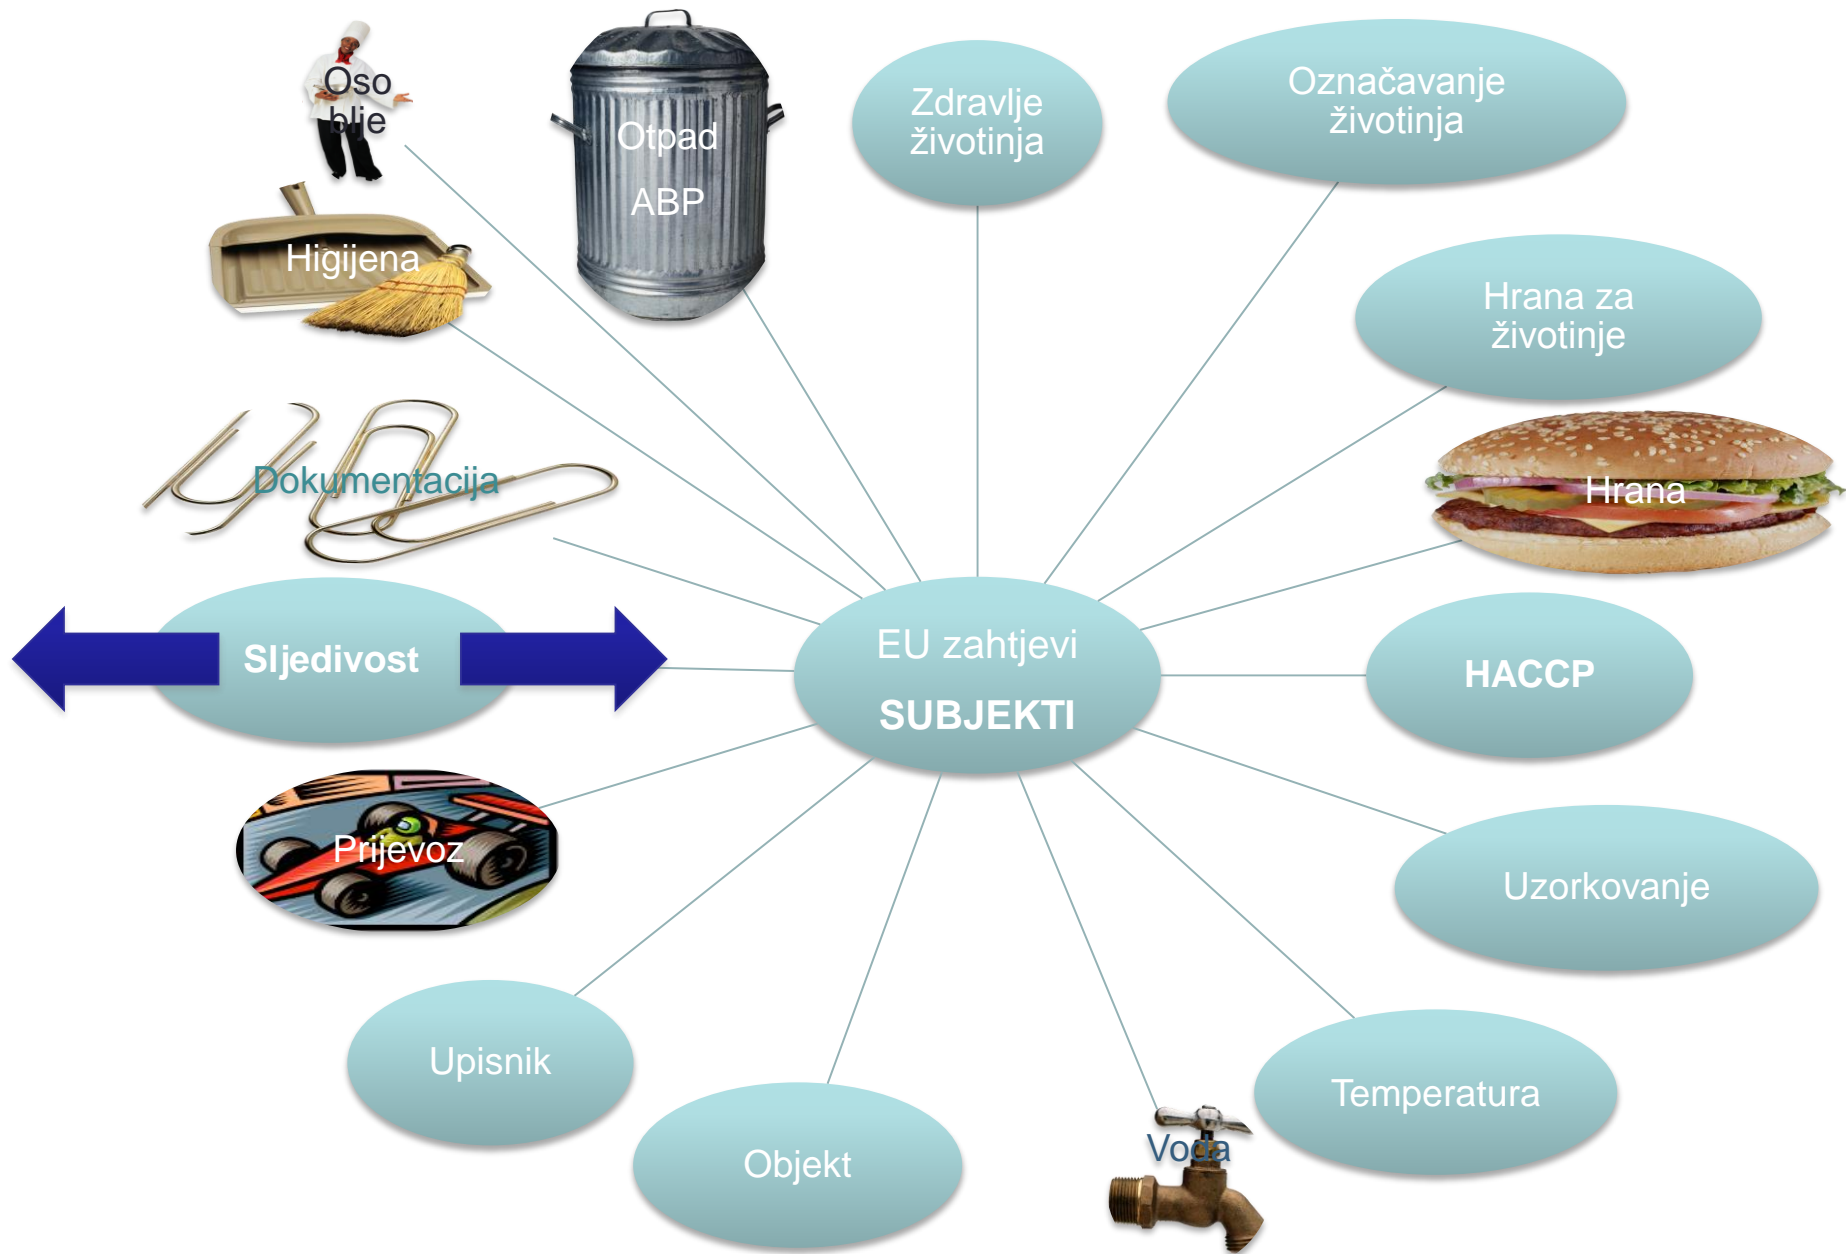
Osoblje

Otpad

ABP

Zdravlje životinja

Označavanje životinja

Higijena

Hrana za životinje

Dokumentacija

Hrana

Sljedivost

EU zahtjevi

SUBJEKTI

HACCP

Prijevoz

Uzorkovanje

Upisnik

Temperatura

Objekt

Voda